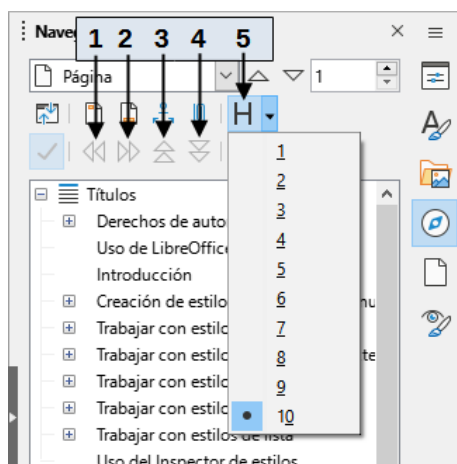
Naveg

1 2 3 4 5

Página

1

H

Títulos

Derechos de auto

Uso de LibreOffice

Introducción

Creación de estilos

Trabajar con estilo

Trabajar con estilo

Trabajar con estilo

Trabajar con estilo

Trabajar con estilos de lista

Uso del Inspector de estilos

1
2
3
4
5
6
7
8
9
10